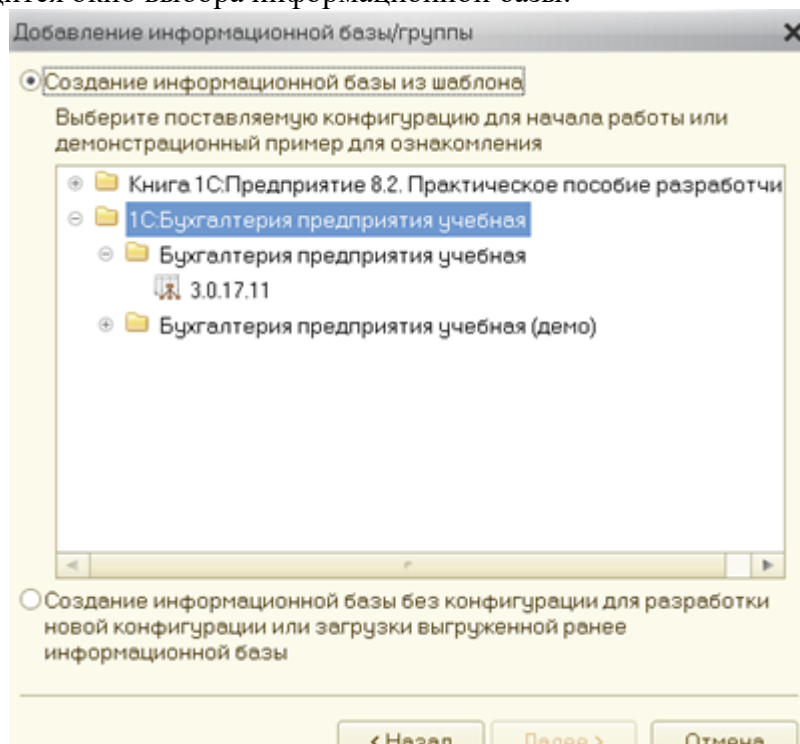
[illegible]

Добавление информационной базы/группы

Создание информационной базы из шаблона

Выберите поставляемую конфигурацию для начала работы или демонстрационный пример для ознакомления

Книга 1С:Предприятие 8.2. Практическое пособие разработчи

1С:Бухгалтерия предприятия учебная

Бухгалтерия предприятия учебная

3.0.17.11

Бухгалтерия предприятия учебная (демо)

Создание информационной базы без конфигурации для разработки новой конфигурации или загрузки выгруженной ранее информационной базы

< Назад Далее > Отмена